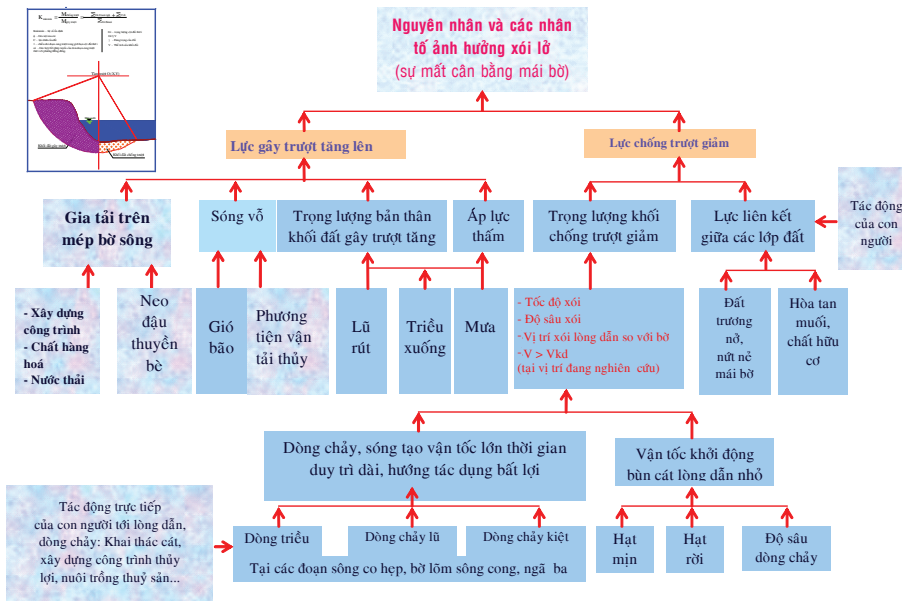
Nguyên nhân và các nhân tố ảnh hưởng xói lở
(sự mất cân bằng mái bờ)

Lực gây trượt tăng lên

Lực chống trượt giảm

Gia tải trên mép bờ sông

Sóng vỗ

Trọng lượng bản thân khối đất gây trượt tăng

Áp lực thấm

Trọng lượng khối chống trượt giảm

Lực liên kết giữa các lớp đất

Tác động của con người

- Xây dựng công trình
- Chất hàng hoá
- Nước thải

Neo đậu thuyền bè

Gió bão

Phương tiện vận tải thủy

Lũ rút

Triều xuống

Mưa

- Tốc độ xói
- Độ sâu xói
- Vị trí xói lòng dẫn so với bờ
- V > Vkd
(tại vị trí đang nghiên cứu)

Đất trương nở, nứt nẻ mái bờ

Hòa tan muối, chất hữu cơ

Dòng chảy, sóng tạo vận tốc lớn thời gian duy trì dài, hướng tác dụng bất lợi

Vận tốc khởi động bùn cát lòng dẫn nhỏ

Tác động trực tiếp của con người tới lòng dẫn, dòng chảy: Khai thác cát, xây dựng công trình thủy lợi, nuôi trồng thuỷ sản...

Dòng triều

Dòng chảy lũ

Dòng chảy kiệt

Tại các đoạn sông co hẹp, bờ lõm sông cong, ngã ba

Hạt mịn

Hạt rời

Độ sâu dòng chảy